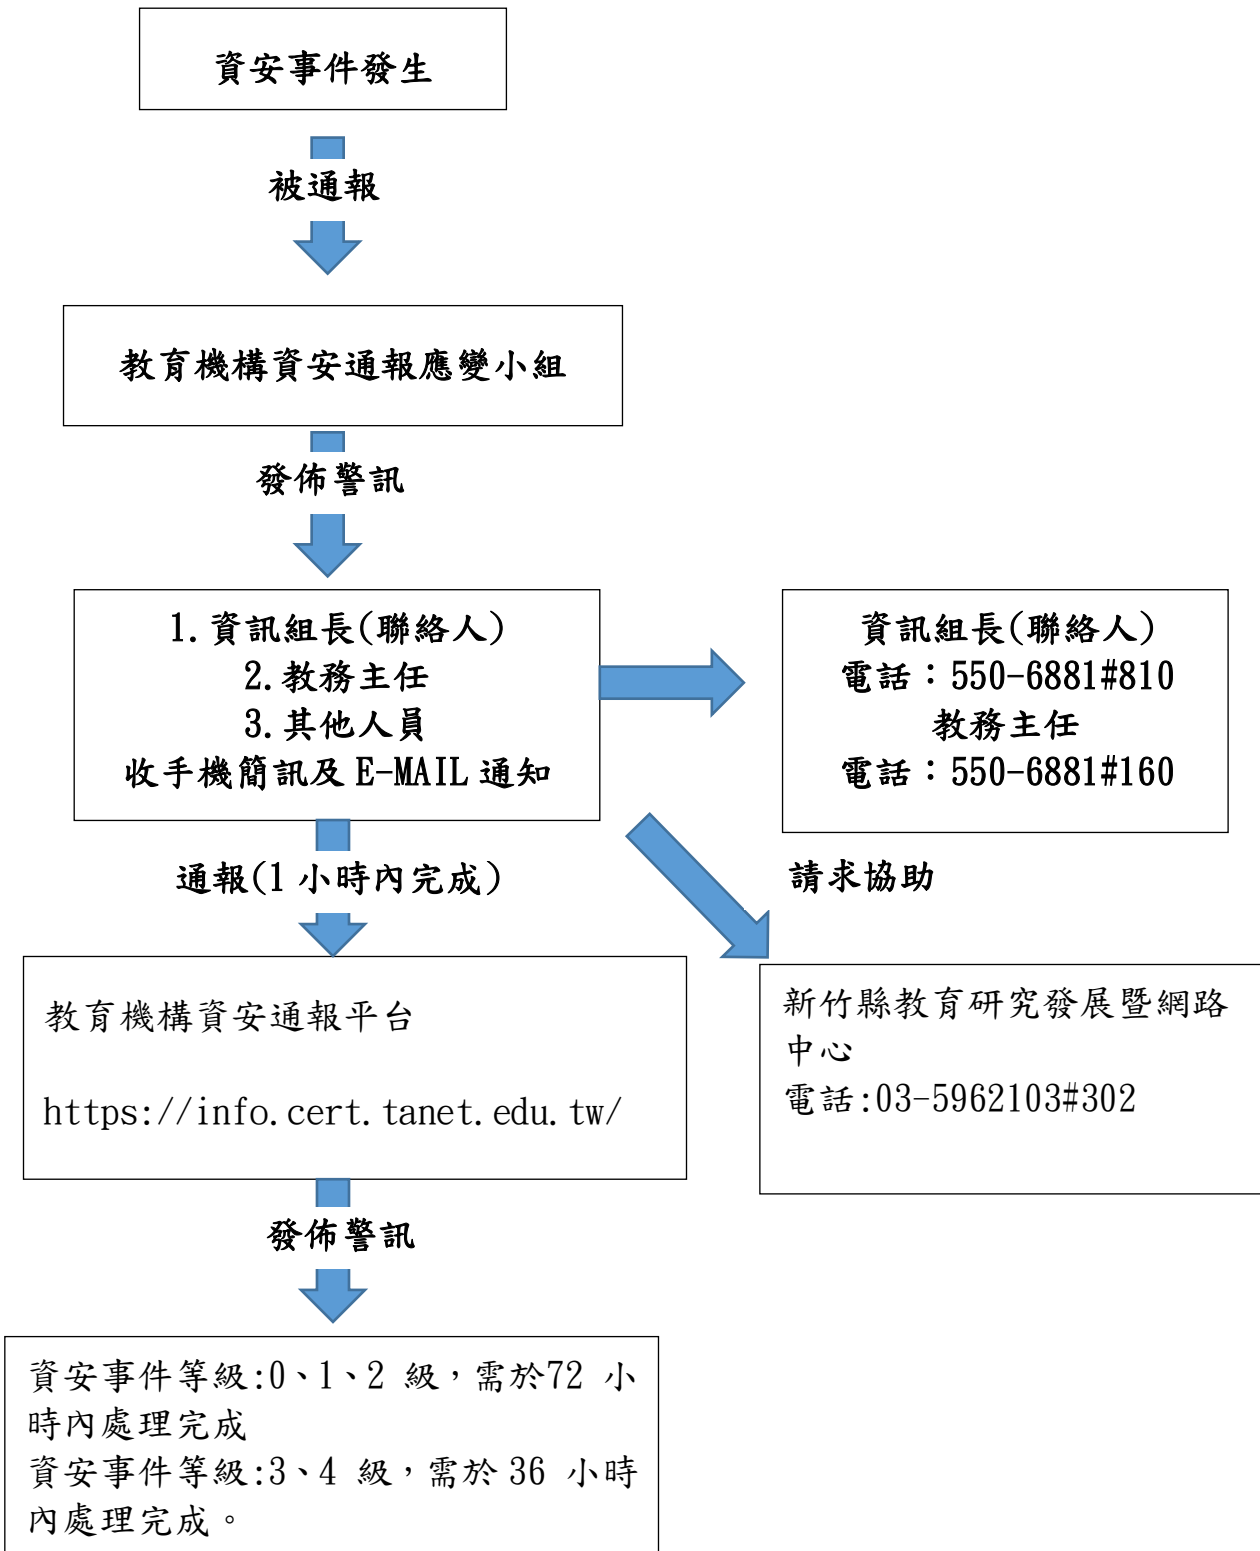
資安事件發生

被通報

教育機構資安通報應變小組

發佈警訊

1. 資訊組長(聯絡人)
2. 教務主任
3. 其他人員
收手機簡訊及 E-MAIL 通知

資訊組長(聯絡人)
電話：550-6881#810
教務主任
電話：550-6881#160

通報(1 小時內完成)

請求協助

教育機構資安通報平台

https://info.cert.tanet.edu.tw/

新竹縣教育研究發展暨網路中心
電話:03-5962103#302

發佈警訊

資安事件等級:0、1、2 級，需於72 小時內處理完成
資安事件等級:3、4 級，需於 36 小時內處理完成。